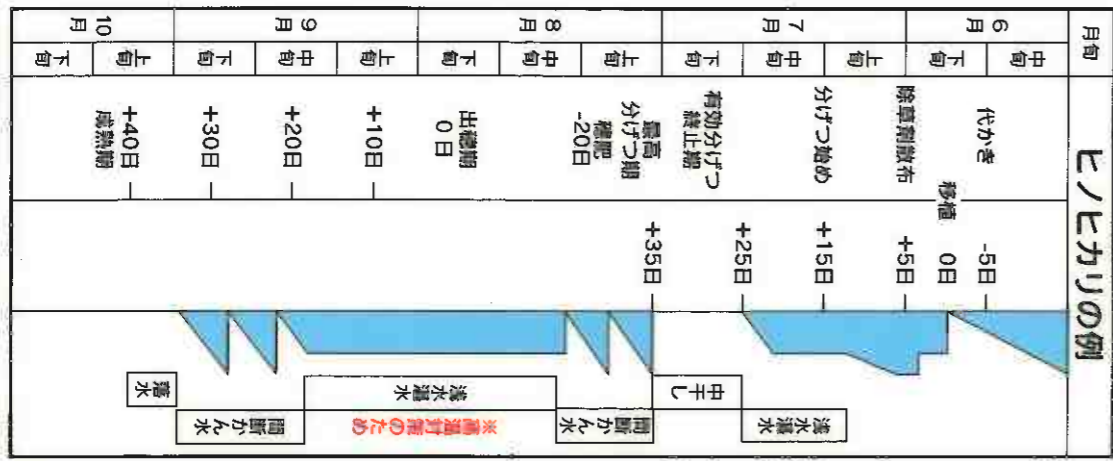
月旬

6月
中旬
下旬

7月
上旬
中旬
下旬

8月
上旬
中旬
下旬

9月
上旬
中旬
下旬

10月
上旬
下旬

ヒノヒカリの例

代かき
移植
除草剤散布
分げつ始め
有効分げつ終止期
最高分げつ期
穂肥 -20日
出穂期 0日
+10日
+20日
+30日
+40日 成熟期

-5日
0日
+5日
+15日
+25日
+35日

浅水湛水
中干し
間断かん水
浅水湛水
※高温対策のため
間断かん水
落水